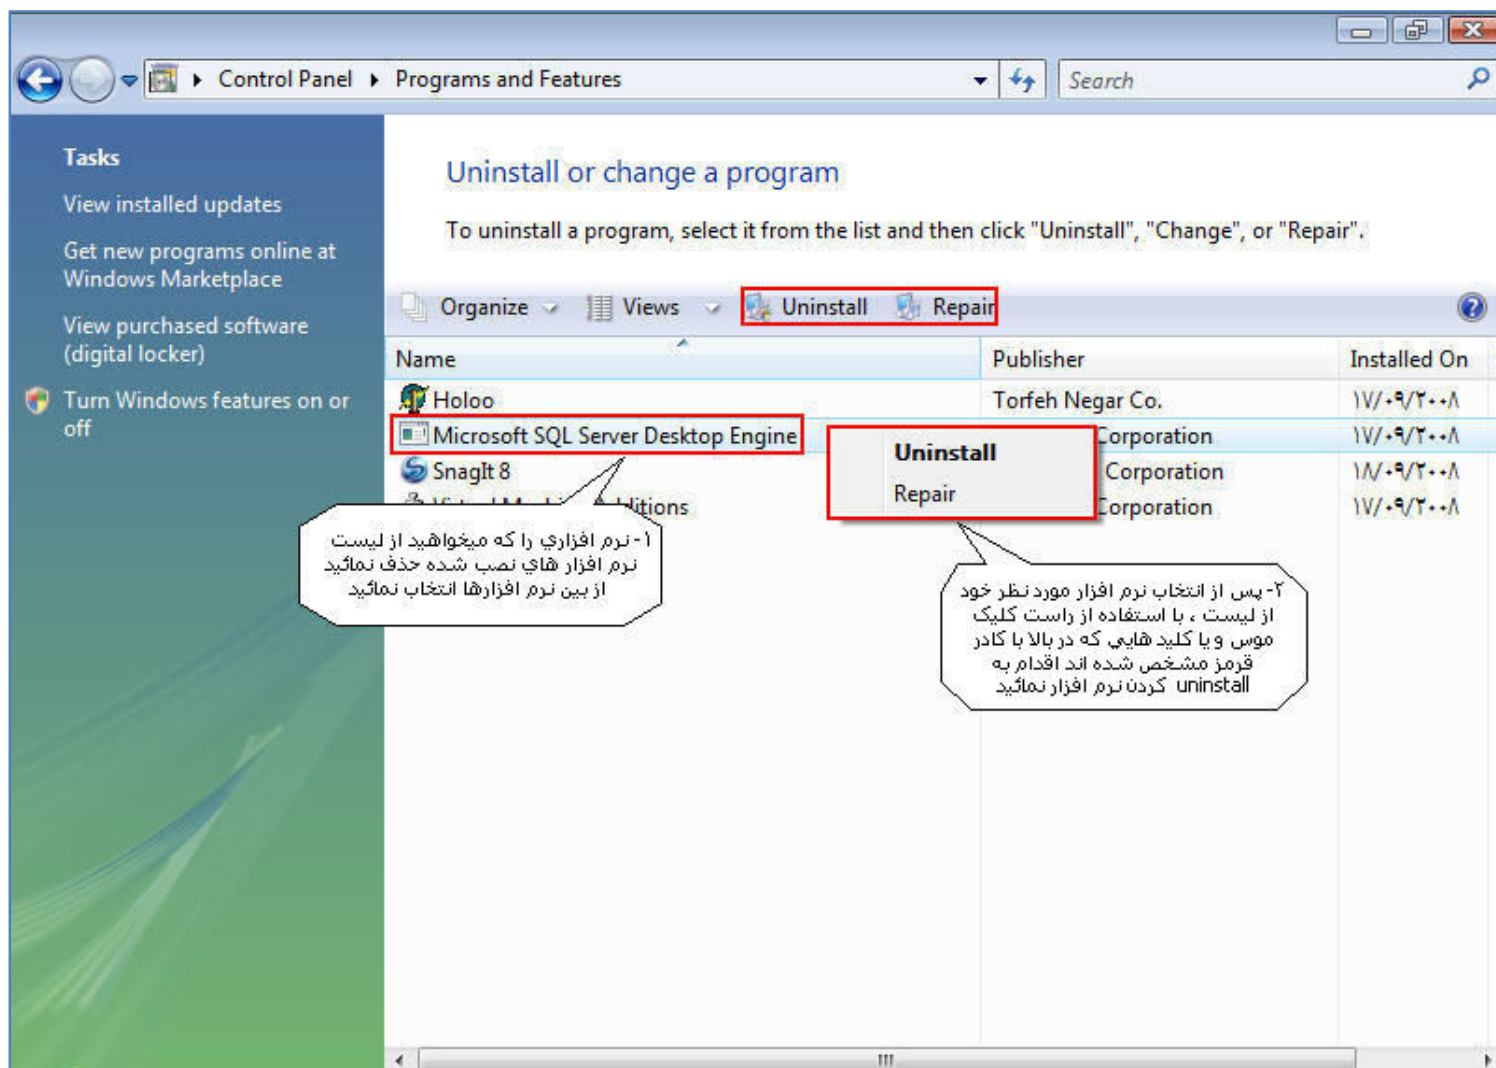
Control Panel ▸ Programs and Features

Search

Tasks

View installed updates

Get new programs online at Windows Marketplace

View purchased software (digital locker)

Turn Windows features on or off

Uninstall or change a program

To uninstall a program, select it from the list and then click "Uninstall", "Change", or "Repair".

Organize Views Uninstall Repair

| Name | Publisher | Installed On |
|---|---|---|
| Holoo | Torfeh Negar Co. | ۱۷/۰۹/۲۰۰۸ |
| Microsoft SQL Server Desktop Engine | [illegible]Corporation | ۱۷/۰۹/۲۰۰۸ |
| SnagIt 8 | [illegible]Corporation | ۱۸/۰۹/۲۰۰۸ |
| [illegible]itions | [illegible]Corporation | ۱۷/۰۹/۲۰۰۸ |

Uninstall

Repair

۱- نرم افزاري را كه ميخواهيد از ليست نرم افزار هاي نصب شده حذف نمائيد از بين نرم افزارها انتخاب نمائيد

۲- پس از انتخاب نرم افزار مورد نظر خود از ليست ، با استفاده از راست كليك موس و يا كليد هايي كه در بالا با كادر قرمز مشخص شده اند اقدام به uninstall كردن نرم افزار نمائيد